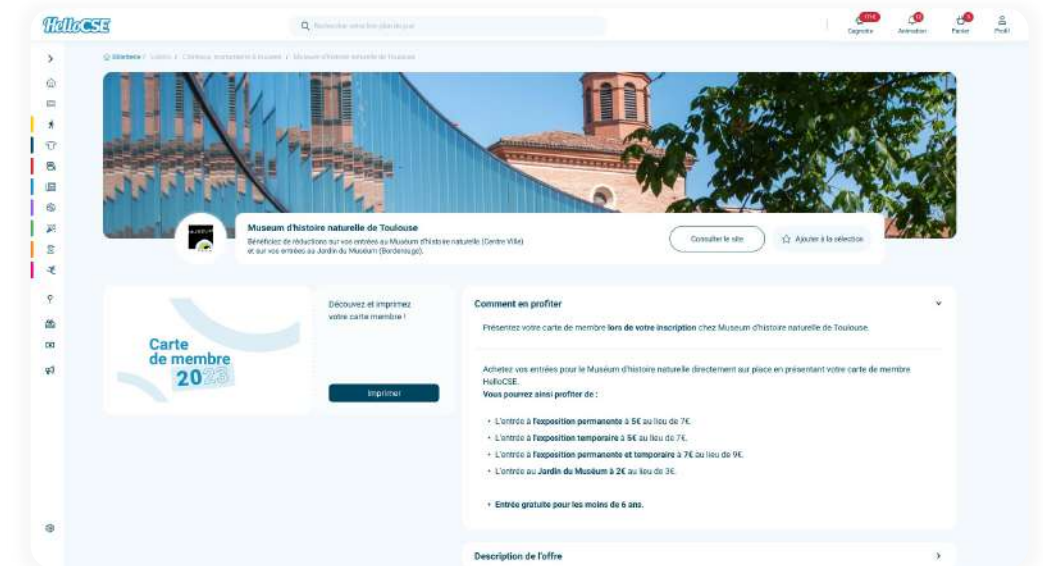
HelloCSE

Rechercher une offre, un lieu...

Cagnotte Animation Panier Profil

Billetterie / Loisirs / Châteaux, monuments & musées / Museum d'histoire naturelle de Toulouse

Museum d'histoire naturelle de Toulouse

Bénéficiez de réductions sur vos entrées au Muséum d'histoire naturelle (Centre Ville) et sur vos entrées au Jardin du Muséum (Borderouge).

Consulter le site

Ajouter à la sélection

Carte de membre 2023

Découvrez et imprimez votre carte membre !

Imprimer

Comment en profiter

Présentez votre carte de membre **lors de votre inscription** chez Museum d'histoire naturelle de Toulouse.

Achetez vos entrées pour le Muséum d'histoire naturelle directement sur place en présentant votre carte de membre HelloCSE.
**Vous pourrez ainsi profiter de :**

- L'entrée à **l'exposition permanente à 5€** au lieu de 7€.
- L'entrée à **l'exposition temporaire à 5€** au lieu de 7€.
- L'entrée à **l'exposition permanente et temporaire à 7€** au lieu de 9€.
- L'entrée au **Jardin du Muséum à 2€** au lieu de 3€.

- **Entrée gratuite pour les moins de 6 ans.**

Description de l'offre